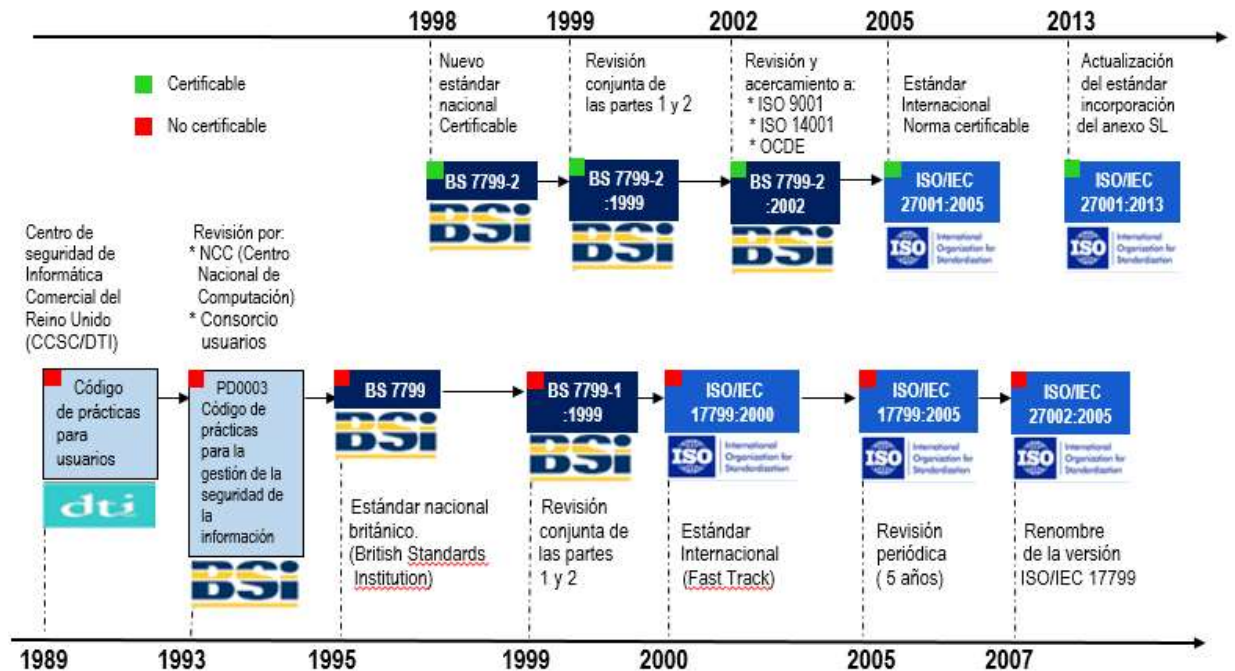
1998 1999 2002 2005 2013

Certificable

No certificable

Nuevo estándar nacional Certificable

Revisión conjunta de las partes 1 y 2

Revisión y acercamiento a:
* ISO 9001
* ISO 14001
* OCDE

Estándar Internacional Norma certificable

Actualización del estándar incorporación del anexo SL

BS 7799-2
BSI

BS 7799-2 :1999
BSI

BS 7799-2 :2002
BSI

ISO/IEC 27001:2005
ISO International Organization for Standardization

ISO/IEC 27001:2013
ISO International Organization for Standardization

Centro de seguridad de Informática Comercial del Reino Unido (CCSC/DTI)

Revisión por:
* NCC (Centro Nacional de Computación)
* Consorcio usuarios

Código de prácticas para usuarios
dti

PD0003 Código de prácticas para la gestión de la seguridad de la información
BSI

BS 7799
BSI

BS 7799-1 :1999
BSI

ISO/IEC 17799:2000
ISO International Organization for Standardization

ISO/IEC 17799:2005
ISO International Organization for Standardization

ISO/IEC 27002:2005
ISO International Organization for Standardization

Estándar nacional británico. (British Standards Institution)

Revisión conjunta de las partes 1 y 2

Estándar Internacional (Fast Track)

Revisión periódica ( 5 años)

Renombre de la versión ISO/IEC 17799

1989 1993 1995 1999 2000 2005 2007